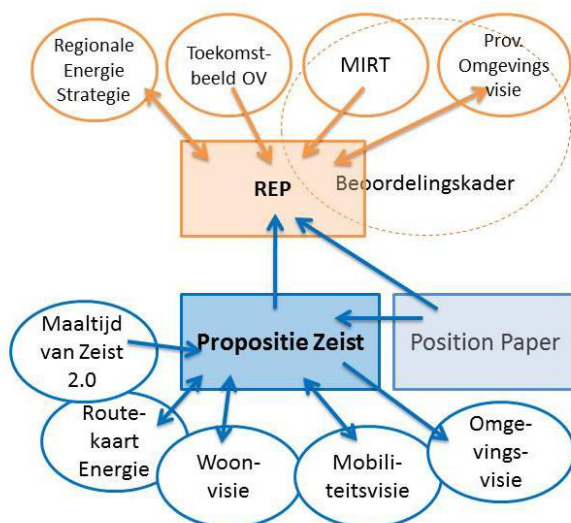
Regionale Energie Strategie

Toekomstbeeld OV

MIRT

Prov. Omgevingsvisie

REP

Beoordelingskader

Maaltijd van Zeist 2.0

Propositie Zeist

Position Paper

Routekaart Energie

Woonvisie

Mobiliteitsvisie

Omgevingsvisie